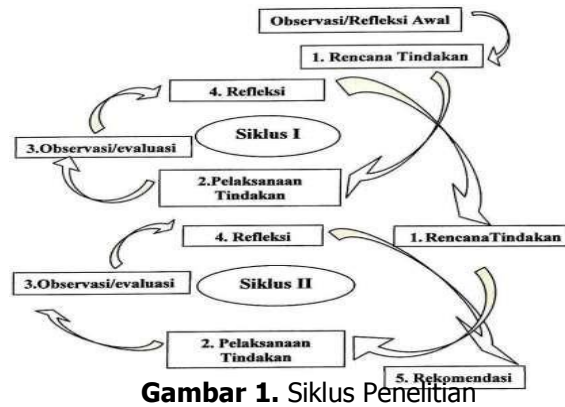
Observasi/Refleksi Awal

1. Rencana Tindakan

4. Refleksi

Siklus I

3.Observasi/evaluasi

2.Pelaksanaan Tindakan

4. Refleksi

1. RencanaTindakan

3.Observasi/evaluasi

Siklus II

2. Pelaksanaan Tindakan

5. Rekomendasi

**Gambar 1.** Siklus Penelitian